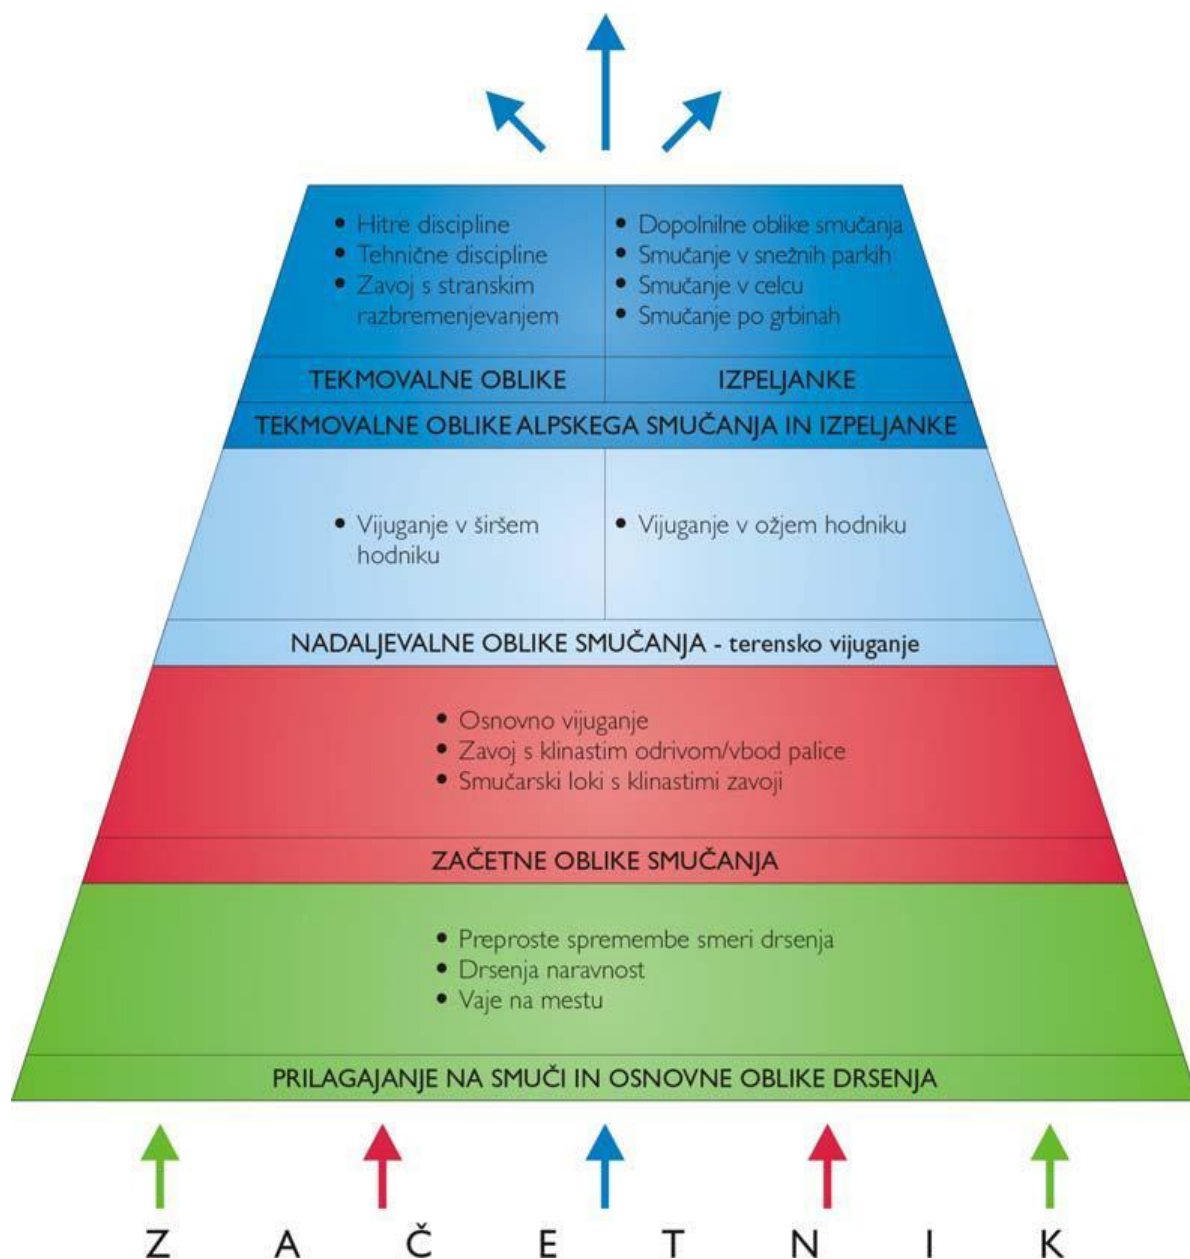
• Hitre discipline
• Tehnične discipline
• Zavoj s stranskim razbremenjevanjem

• Dopolnilne oblike smučanja
• Smučanje v snežnih parkih
• Smučanje v celcu
• Smučanje po grbinah

TEKMOVALNE OBLIKE

IZPELJANKE

TEKMOVALNE OBLIKE ALPSKEGA SMUČANJA IN IZPELJANKE

• Vijuganje v širšem hodniku

• Vijuganje v ožjem hodniku

NADALJEVALNE OBLIKE SMUČANJA - terensko vijuganje

• Osnovno vijuganje
• Zavoj s klinastim odrivom/vbod palice
• Smučarski loki s klinastimi zavoji

ZAČETNE OBLIKE SMUČANJA

• Preproste spremembe smeri drsenja
• Drsenja naravnost
• Vaje na mestu

PRILAGAJANJE NA SMUČI IN OSNOVNE OBLIKE DRSENJA

Z A Č E T N I K